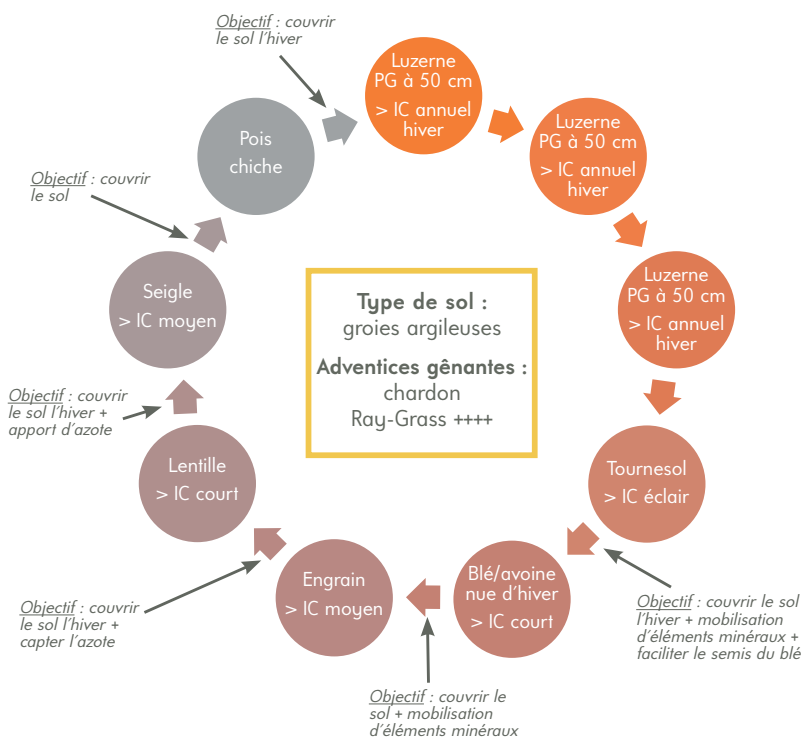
Objectif : couvrir le sol l'hiver

Luzerne PG à 50 cm > IC annuel hiver

Luzerne PG à 50 cm > IC annuel hiver

Luzerne PG à 50 cm > IC annuel hiver

Tournesol > IC éclair

Objectif : couvrir le sol l'hiver + mobilisation d'éléments minéraux + faciliter le semis du blé

Blé/avoine nue d'hiver > IC court

Objectif : couvrir le sol + mobilisation d'éléments minéraux

Engrain > IC moyen

Objectif : couvrir le sol l'hiver + capter l'azote

Lentille > IC court

Objectif : couvrir le sol l'hiver + apport d'azote

Seigle > IC moyen

Objectif : couvrir le sol

Pois chiche

Type de sol : groies argileuses

Adventices gênantes : chardon Ray-Grass ++++